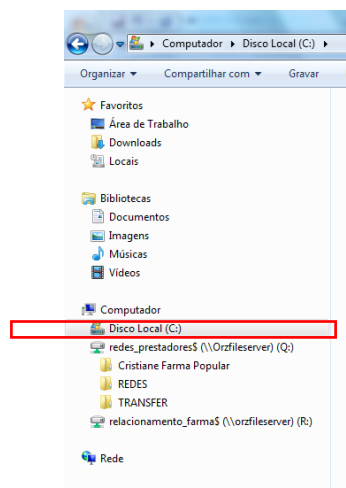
▸ Computador ▸ Disco Local (C:) ▸

Organizar ▾ Compartilhar com ▾ Gravar

Favoritos
Área de Trabalho
Downloads
Locais

Bibliotecas
Documentos
Imagens
Músicas
Vídeos

Computador
Disco Local (C:)
redes_prestadores$ (\\Orzfileserver) (Q:)
Cristiane Farma Popular
REDES
TRANSFER
relacionamento_farma$ (\\orzfileserver) (R:)

Rede